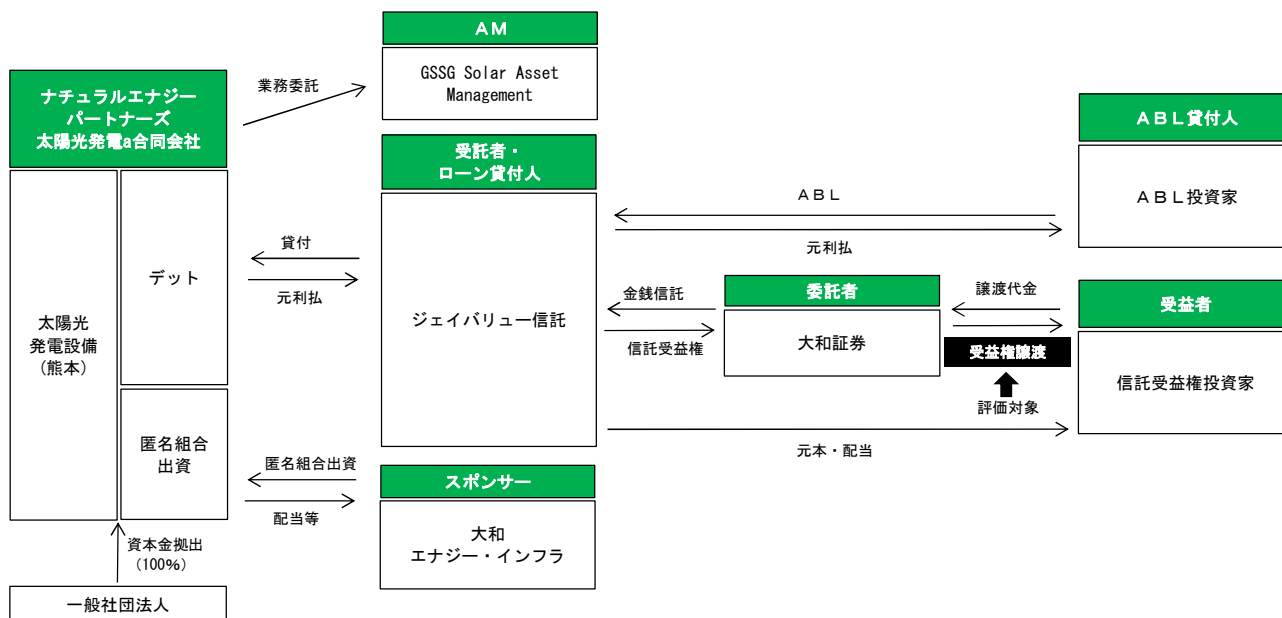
ナチュラルエナジーパートナーズ
太陽光発電a合同会社

業務委託

AM

GSSG Solar Asset Management

受託者・
ローン貸付人

ジェイバリュー信託

ABL貸付人

ABL投資家

ABL

元利払

太陽光
発電設備
（熊本）

デット

貸付

元利払

金銭信託

信託受益権

委託者

大和証券

譲渡代金

受益者

受益権譲渡

評価対象

信託受益権投資家

元本・配当

匿名組合
出資

匿名組合出資

配当等

スポンサー

大和
エナジー・インフラ

資本金拠出
（100%）

一般社団法人